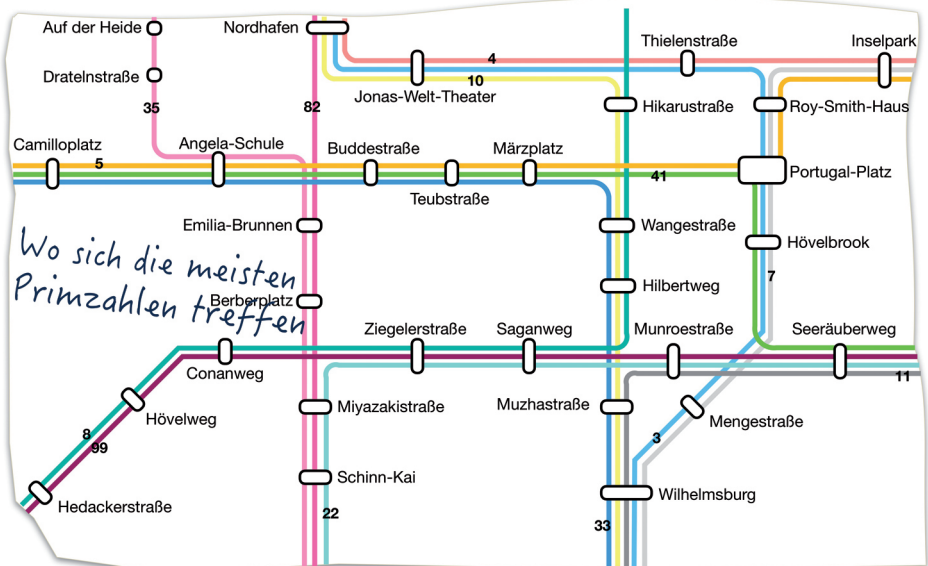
Auf der Heide
Nordhafen
Thielenstraße
Inselpark
4
Dratelnstraße
10
Jonas-Welt-Theater
Hikarustraße
Roy-Smith-Haus
35
82
Camilloplatz
Angela-Schule
Buddestraße
Märzplatz
5
41
Portugal-Platz
Teubstraße
Emilia-Brunnen
Wangestraße
Hövelbrook
Wo sich die meisten Primzahlen treffen
Berberplatz
Hilbertweg
7
Ziegelerstraße
Saganweg
Munroestraße
Seeräuberweg
Conanweg
11
Hövelweg
Miyazakistraße
Muzhastraße
Mengestraße
8
99
3
Schinn-Kai
Wilhelmsburg
Hedackerstraße
22
33